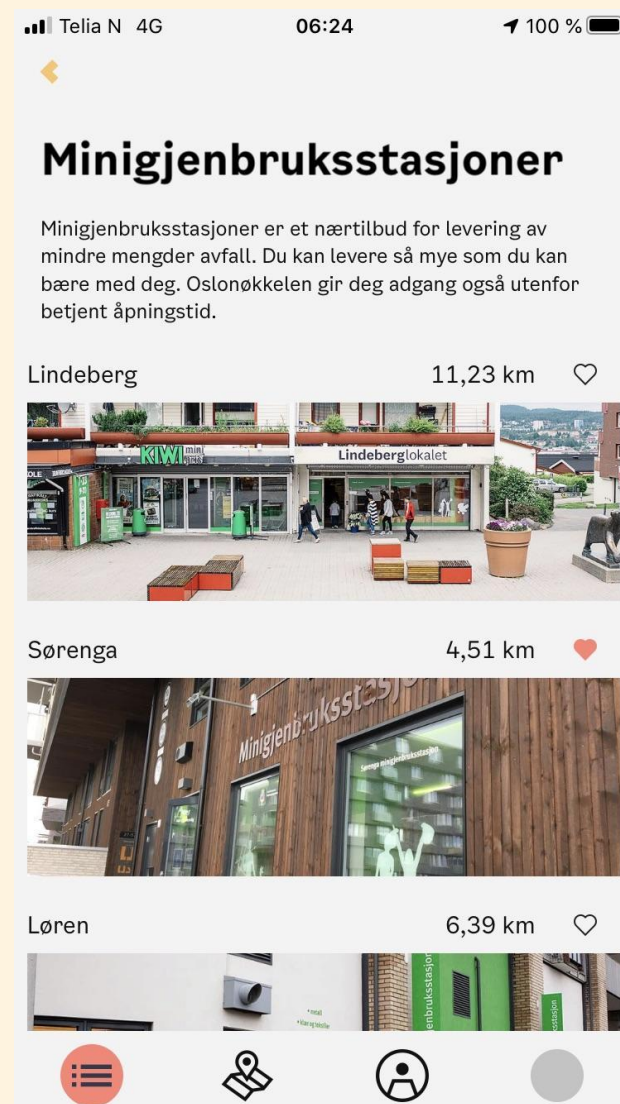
Telia N 4G 06:24 100 %

Minigjenbruksstasjoner

Minigjenbruksstasjoner er et nærtilbud for levering av mindre mengder avfall. Du kan levere så mye som du kan bære med deg. Oslonøkkelen gir deg adgang også utenfor betjent åpningstid.

Lindeberg 11,23 km

KIWI mini pris Lindeberglokalet

Sørenga 4,51 km

Minigjenbruksstasjon

Løren 6,39 km

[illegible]nbruksstasjon